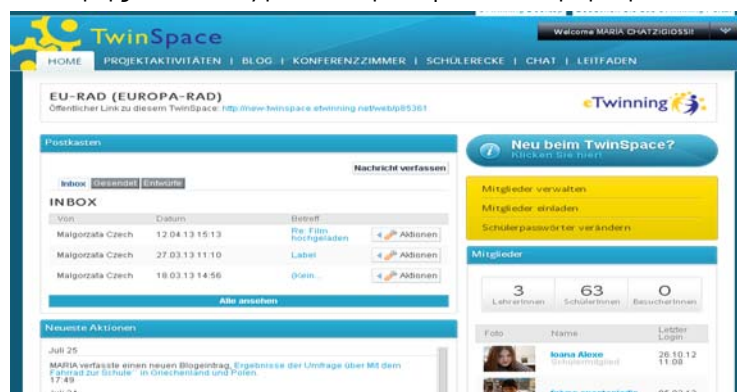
TwinSpace

Welcome MARIA CHATZIGIOSSI!

HOME | PROJEKTAKTIVITÄTEN | BLOG | KONFERENZZIMMER | SCHÜLERECKE | CHAT | LEITFADEN

EU-RAD (EUROPA-RAD)
Öffentlicher Link zu diesem TwinSpace: http://new-twinspace.etwinning.net/web/p85361

eTwinning

Postkasten

Nachricht verfassen

Inbox | Gesendet | Entwürfe

INBOX

| Von | Datum | Betreff | |
|---|---|---|---|
| Malgorzata Czech | 12.04.13 15:13 | Re: Film hochgeladen | Aktionen |
| Malgorzata Czech | 27.03.13 11:10 | Label | Aktionen |
| Malgorzata Czech | 18.03.13 14:56 | (kein... | Aktionen |

Alle ansehen

Neueste Aktionen

Juli 25
MARIA verfasste einen neuen Blogeintrag, Ergebnisse der Umfrage über Mit dem Fahrrad zur Schule" in Griechenland und Polen.
17:49

Neu beim TwinSpace?
Klicken Sie hier!

Mitglieder verwalten
Mitglieder einladen
Schülerpasswörter verändern

Mitglieder

3 LehrerInnen | 63 SchülerInnen | 0 BesucherInnen

| Foto | Name | Letzter Login |
|---|---|---|
| | Ioana Alexe Schülermitglied | 26.10.12 11:08 |